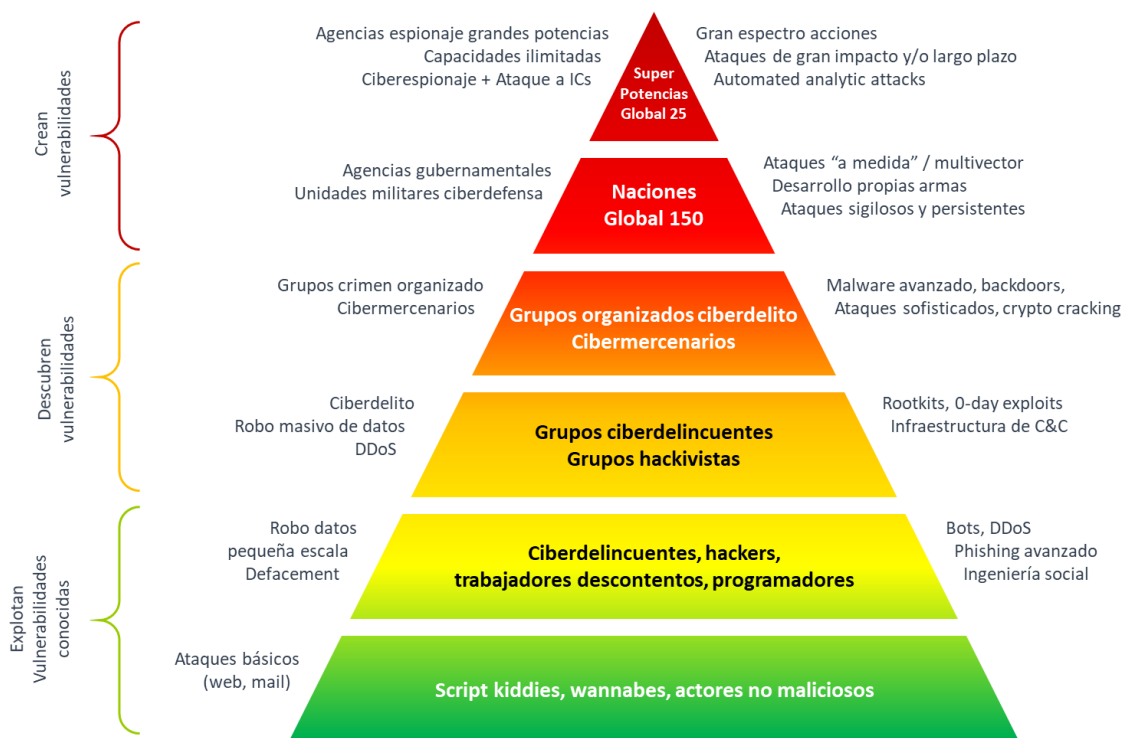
Crean vulnerabilidades

Agencias espionaje grandes potencias
Capacidades ilimitadas
Ciberespionaje + Ataque a ICs

Super Potencias Global 25

Gran espectro acciones
Ataques de gran impacto y/o largo plazo
Automated analytic attacks

Agencias gubernamentales
Unidades militares ciberdefensa

Naciones Global 150

Ataques “a medida” / multivector
Desarrollo propias armas
Ataques sigilosos y persistentes

Descubren vulnerabilidades

Grupos crimen organizado
Cibermercenarios

Grupos organizados ciberdelito
Cibermercenarios

Malware avanzado, backdoors,
Ataques sofisticados, crypto cracking

Ciberdelito
Robo masivo de datos
DDoS

Grupos ciberdelincuentes
Grupos hackivistas

Rootkits, 0-day exploits
Infraestructura de C&C

Explotan Vulnerabilidades conocidas

Robo datos
pequeña escala
Defacement

Ciberdelincuentes, hackers,
trabajadores descontentos, programadores

Bots, DDoS
Phishing avanzado
Ingeniería social

Ataques básicos
(web, mail)

Script kiddies, wannabes, actores no maliciosos